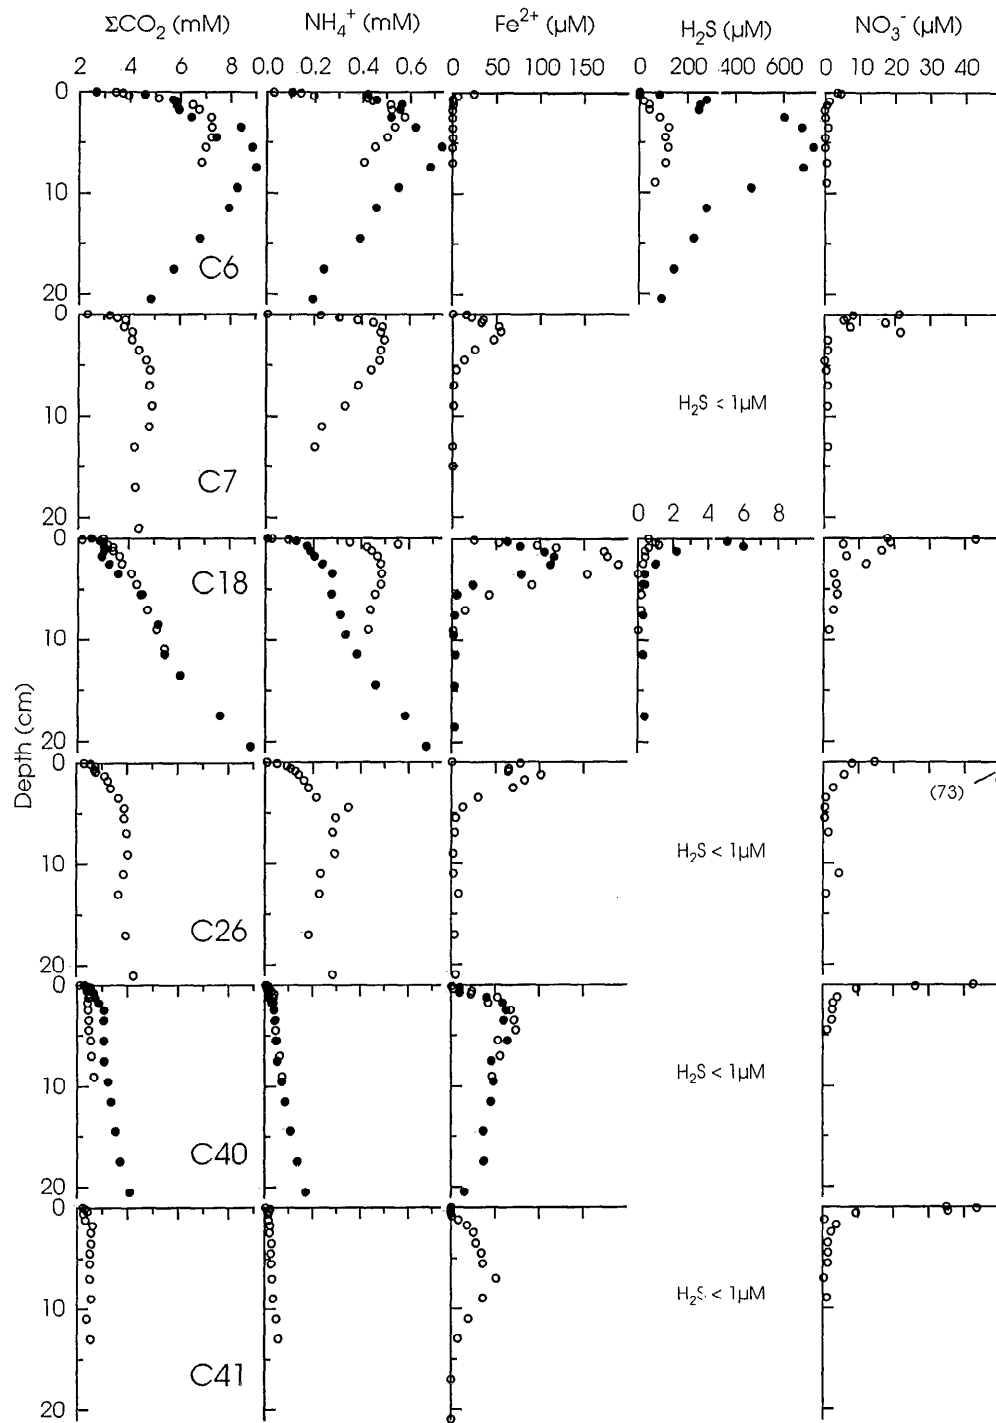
$\Sigma CO_2$ (mM)
$NH_4^+$ (mM)
$Fe^{2+}$ (µM)
$H_2S$ (µM)
$NO_3^-$ (µM)

2 4 6 8
0.0 0.2 0.4 0.6
0 50 100 150
0 200 400 600
0 10 20 30 40

0
10
20
C6

0
10
20
C7
$H_2S$ < 1µM
0 2 4 6 8

0
10
20
C18

Depth (cm)

0
10
20
C26
$H_2S$ < 1µM
(73)

0
10
20
C40
$H_2S$ < 1µM

0
10
20
C41
$H_2S$ < 1µM